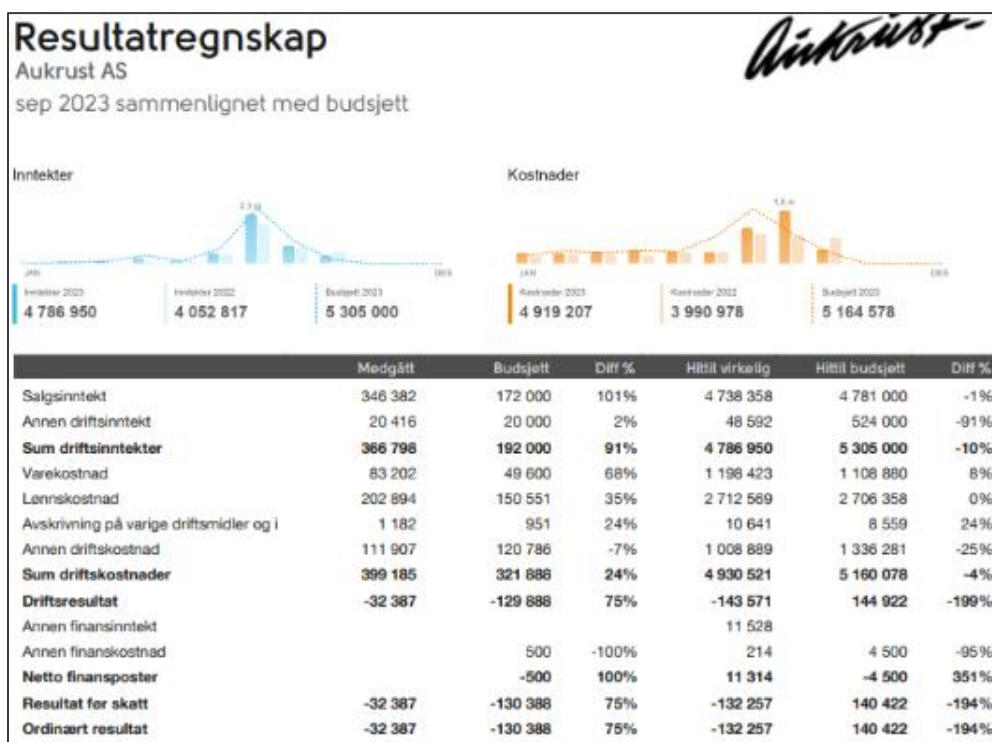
Resultatregnskap
Aukrust AS
sep 2023 sammenlignet med budsjett

Aukrust

Inntekter

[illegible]

JAN DES

Inntekter 2023
4 786 950

Inntekter 2022
4 052 817

Budsjett 2023
5 305 000

Kostnader

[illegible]

JAN DES

Kostnader 2023
4 919 207

Kostnader 2022
3 990 978

Budsjett 2023
5 164 578

| | Medgått | Budsjett | Diff % | Hittil virkelig | Hittil budsjett | Diff % |
|---|---|---|---|---|---|---|
| Salgsinntekt | 346 382 | 172 000 | 101% | 4 738 358 | 4 781 000 | -1% |
| Annen driftsinntekt | 20 416 | 20 000 | 2% | 48 592 | 524 000 | -91% |
| **Sum driftsinntekter** | **366 798** | **192 000** | **91%** | **4 786 950** | **5 305 000** | **-10%** |
| Varekostnad | 83 202 | 49 600 | 68% | 1 198 423 | 1 108 880 | 8% |
| Lønnskostnad | 202 894 | 150 551 | 35% | 2 712 569 | 2 706 358 | 0% |
| Avskrivning på varige driftsmidler og i | 1 182 | 951 | 24% | 10 641 | 8 559 | 24% |
| Annen driftskostnad | 111 907 | 120 786 | -7% | 1 008 889 | 1 336 281 | -25% |
| **Sum driftskostnader** | **399 185** | **321 888** | **24%** | **4 930 521** | **5 160 078** | **-4%** |
| **Driftsresultat** | **-32 387** | **-129 888** | **75%** | **-143 571** | **144 922** | **-199%** |
| Annen finansinntekt | | | | 11 528 | | |
| Annen finanskostnad | | 500 | -100% | 214 | 4 500 | -95% |
| **Netto finansposter** | | **-500** | **100%** | **11 314** | **-4 500** | **351%** |
| **Resultat før skatt** | **-32 387** | **-130 388** | **75%** | **-132 257** | **140 422** | **-194%** |
| **Ordinært resultat** | **-32 387** | **-130 388** | **75%** | **-132 257** | **140 422** | **-194%** |